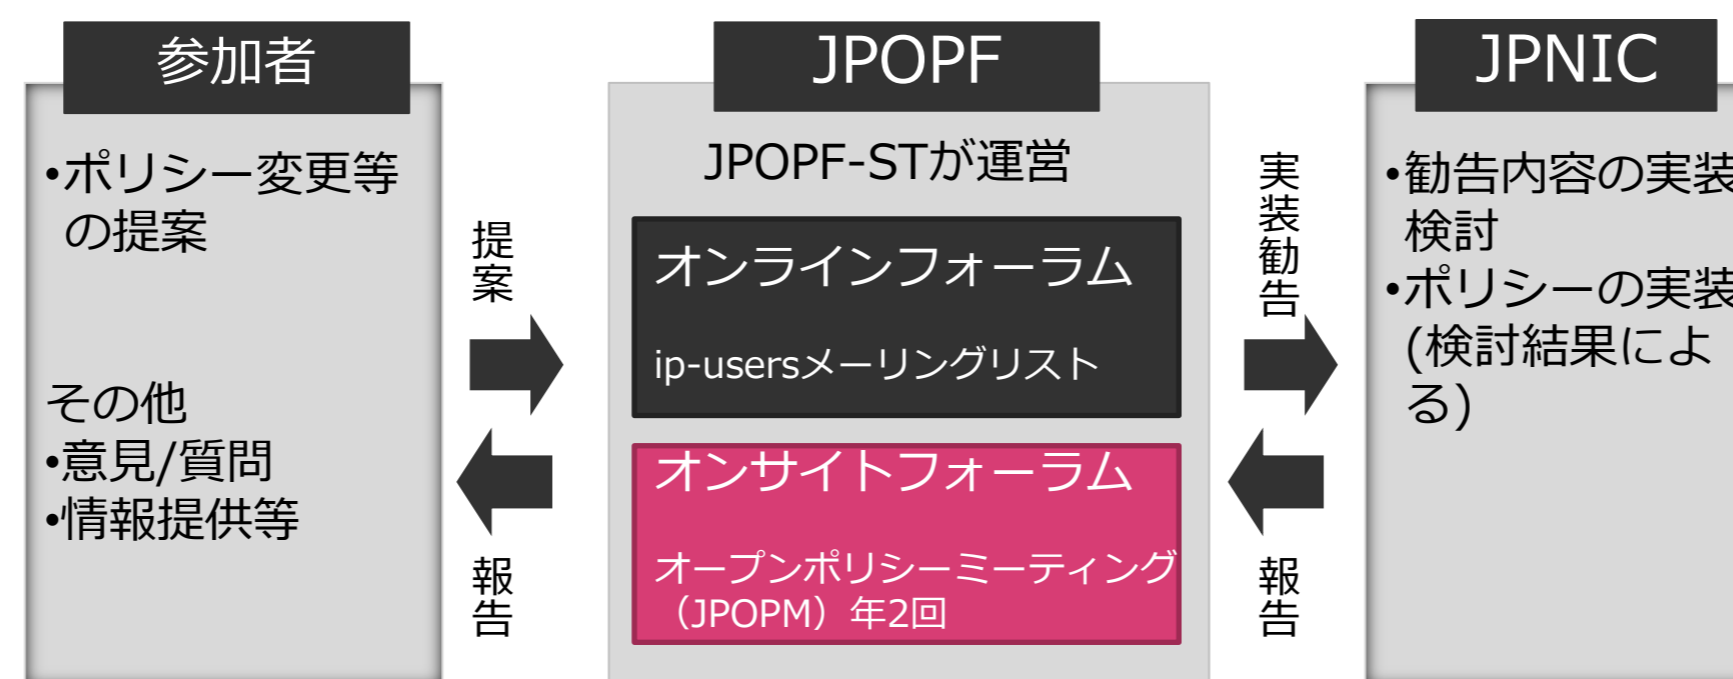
参加者

•ポリシー変更等の提案

その他
•意見/質問
•情報提供等

提案

報告

JPOPF

JPOPF-STが運営

オンラインフォーラム

ip-usersメーリングリスト

オンサイトフォーラム

オープンポリシーミーティング（JPOPM）年2回

実装勧告

報告

JPNIC

•勧告内容の実装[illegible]検討
•ポリシーの実装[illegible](検討結果による)